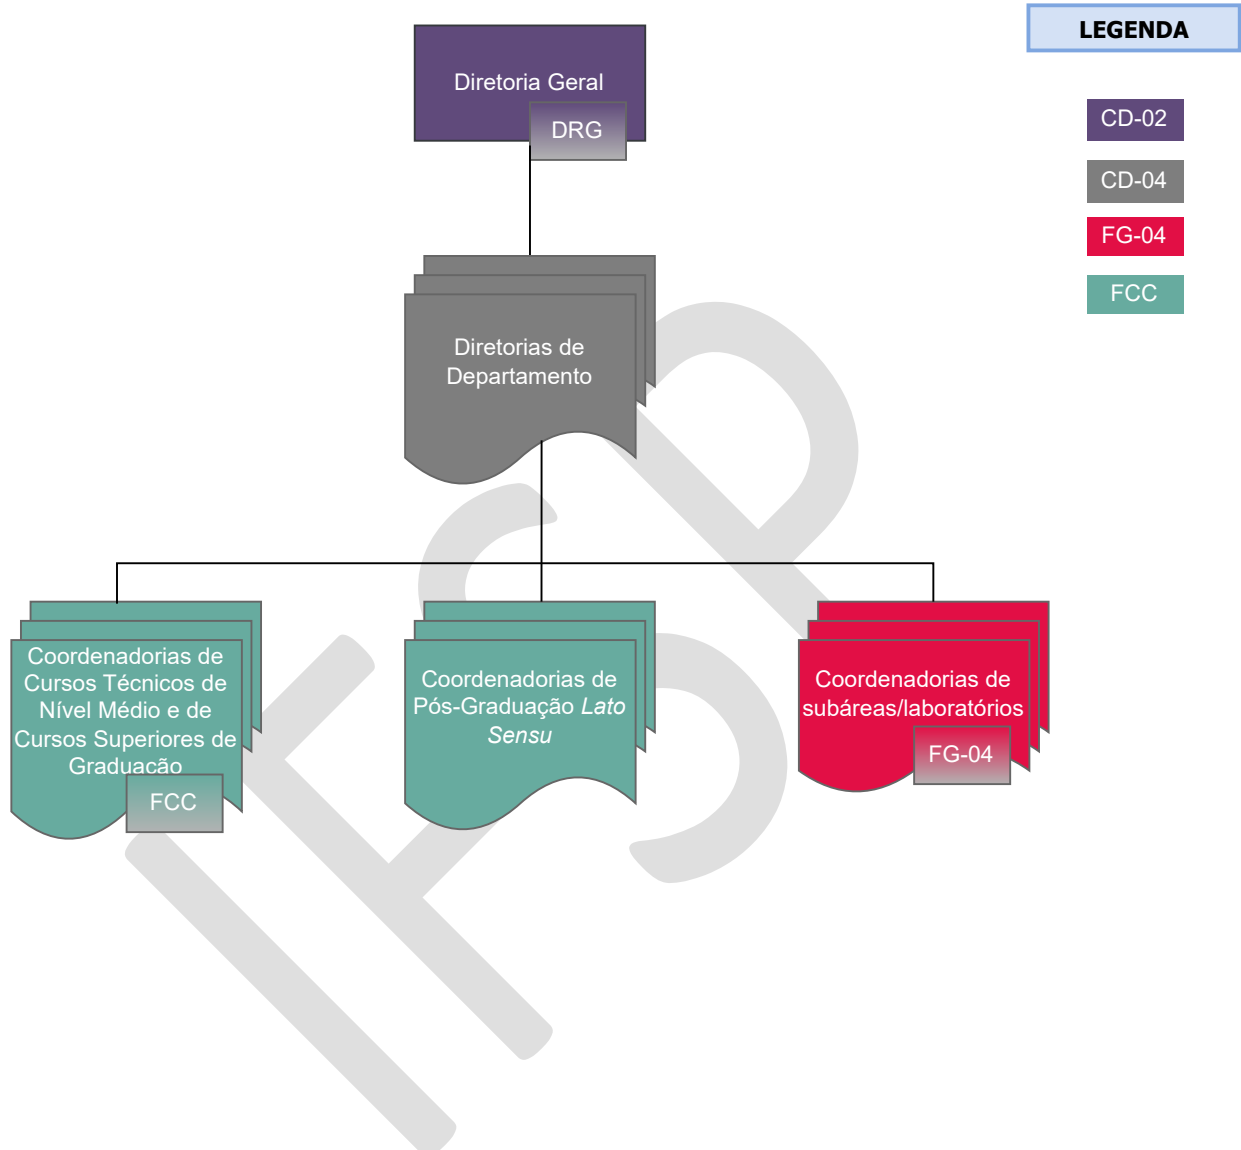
LEGENDA

CD-02

CD-04

FG-04

FCC

Diretoria Geral

DRG

Diretorias de Departamento

Coordenadorias de Cursos Técnicos de Nível Médio e de Cursos Superiores de Graduação

FCC

Coordenadorias de Pós-Graduação *Lato Sensu*

Coordenadorias de subáreas/laboratórios

FG-04